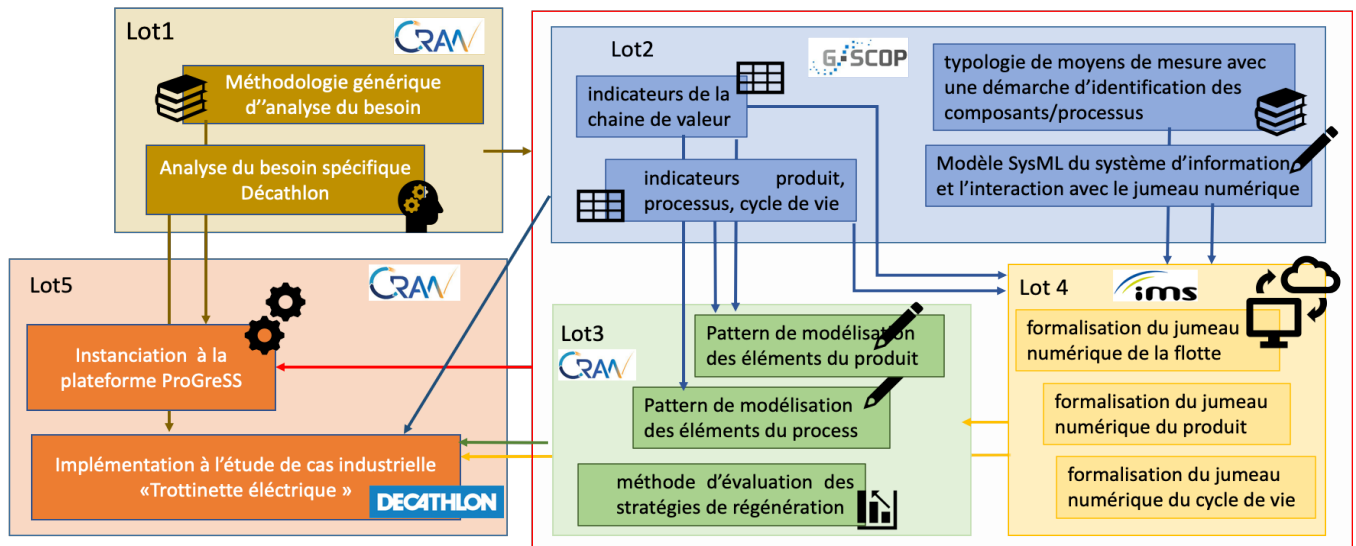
Lot1

CRAN

Méthodologie générique d''analyse du besoin

Analyse du besoin spécifique Décathlon

Lot2

G-SCOP

indicateurs de la chaine de valeur

indicateurs produit, processus, cycle de vie

typologie de moyens de mesure avec une démarche d'identification des composants/processus

Modèle SysML du système d'information et l'interaction avec le jumeau numérique

Lot5

CRAN

Instanciation à la plateforme ProGreSS

Implémentation à l'étude de cas industrielle «Trottinette éléctrique »

DECATHLON

Lot3

CRAN

Pattern de modélisation des éléments du produit

Pattern de modélisation des éléments du process

méthode d'évaluation des stratégies de régénération

Lot 4

ims

formalisation du jumeau numérique de la flotte

formalisation du jumeau numérique du produit

formalisation du jumeau numérique du cycle de vie